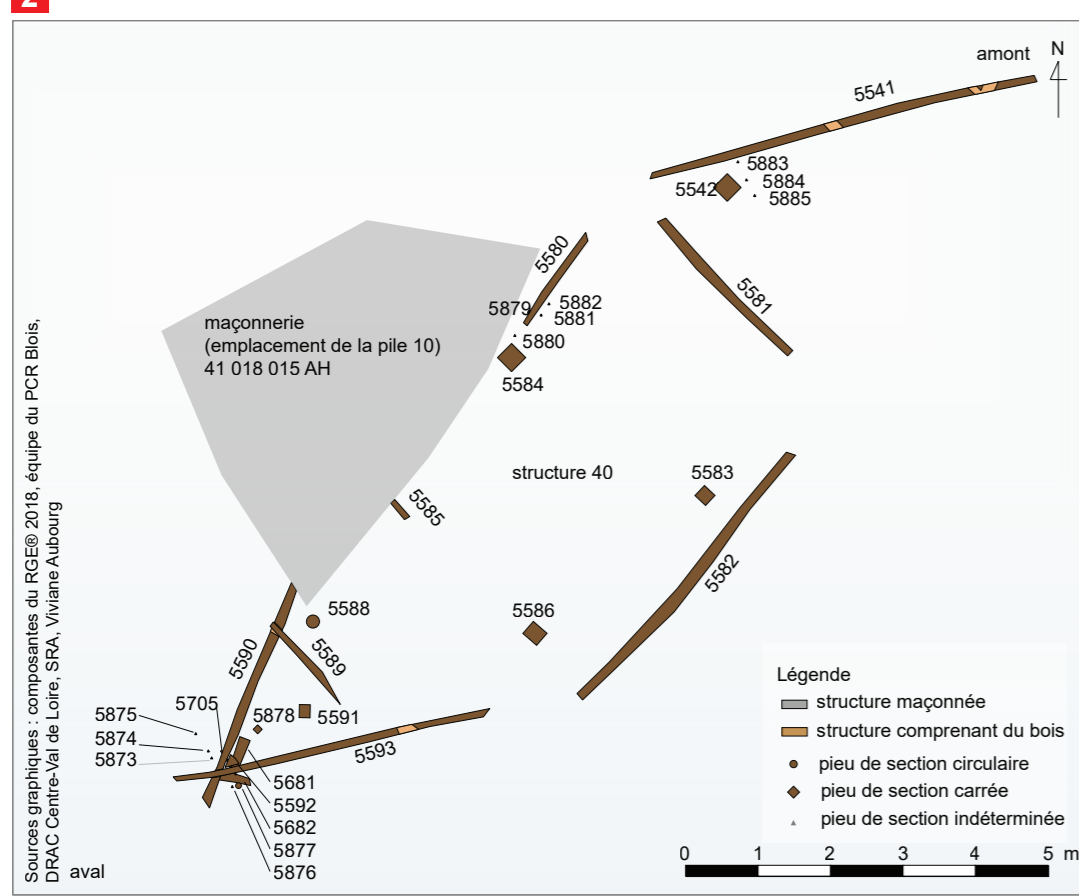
2

amont
N
5541
5883
5542
5884
5885
5580
5581
5879
5882
5881
5880
5584
maçonnerie
(emplacement de la pile 10)
41 018 015 AH
structure 40
5583
5585
5582
5588
5586
5589
5590
5705
5878
5591
5875
5874
5873
5593
5681
5592
5682
5877
5876
aval

Légende
structure maçonnée
structure comprenant du bois
pieu de section circulaire
pieu de section carrée
pieu de section indéterminée

0 1 2 3 4 5 m

Sources graphiques : composantes du RGE® 2018, équipe du PCR Blois, DRAC Centre-Val de Loire, SRA, Viviane Aubourg